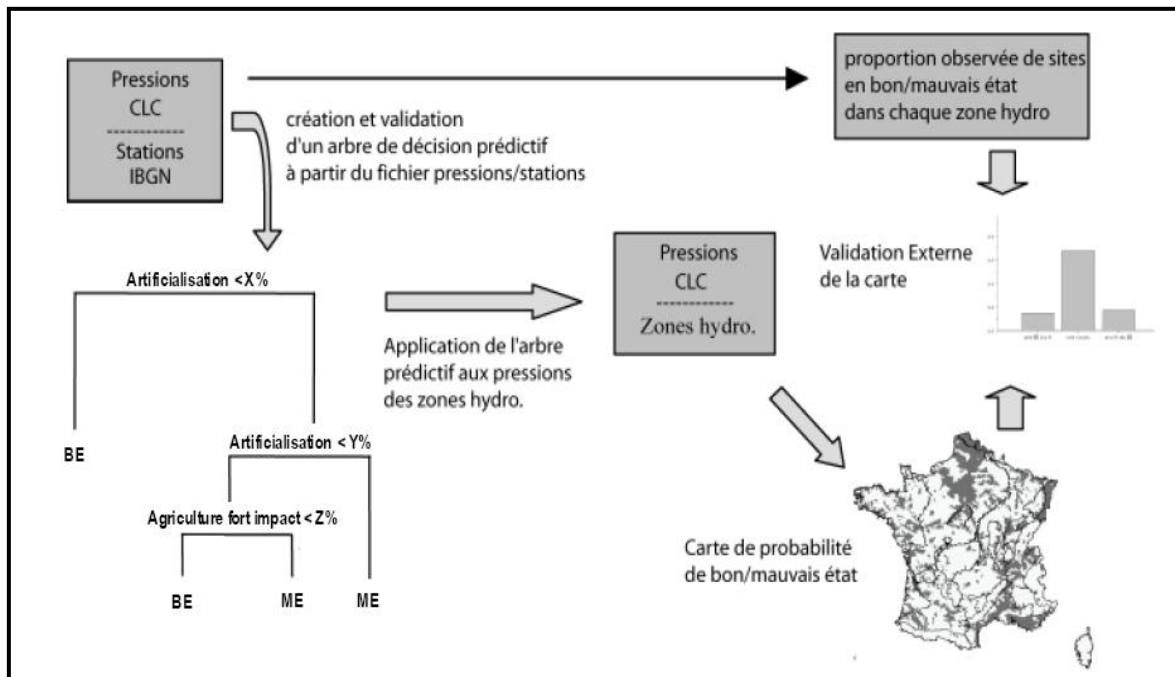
Pressions
CLC
------------
Stations
IBGN

création et validation d'un arbre de décision prédictif à partir du fichier pressions/stations

proportion observée de sites en bon/mauvais état dans chaque zone hydro

Artificialisation <X%

BE

Artificialisation < Y%

Agriculture fort impact < Z%

BE

ME

ME

Application de l'arbre prédictif aux pressions des zones hydro.

Pressions
CLC
------------
Zones hydro.

Validation Externe de la carte

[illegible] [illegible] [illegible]

Carte de probabilité de bon/mauvais état